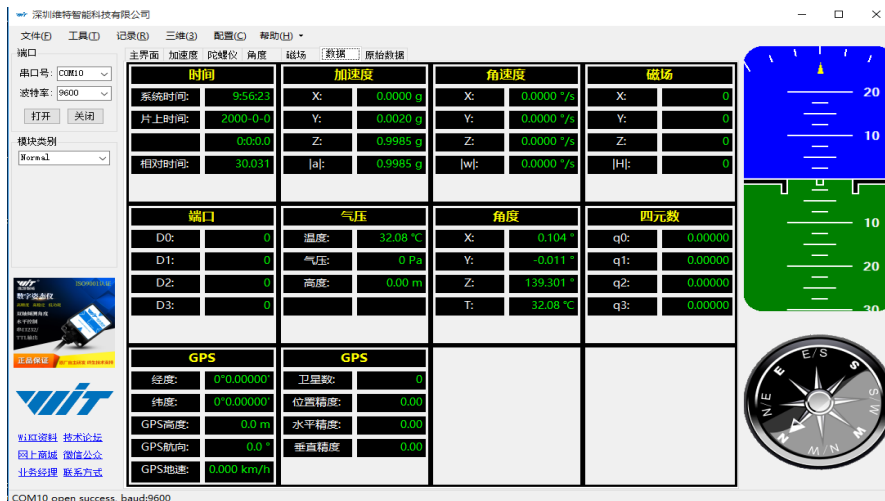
深圳维特智能科技有限公司

文件(F) 工具(T) 记录(R) 三维(3) 配置(C) 帮助(H)

端口
串口号: COM10
波特率: 9600
打开 关闭
模块类别
Normal

数字姿态仪
正品保证

WIT

WiKi资料 技术论坛
网上商城 微信公众
业务经理 联系方式

主界面 加速度 陀螺仪 角度 磁场 数据 原始数据

| 时间 | |
|---|---|
| 系统时间: | 9:56:23 |
| 片上时间: | 2000-0-0 |
| | 0:0:0.0 |
| 相对时间: | 30.031 |

| 加速度 | |
|---|---|
| X: | 0.0000 g |
| Y: | 0.0020 g |
| Z: | 0.9985 g |
| \|a\|: | 0.9985 g |

| 角速度 | |
|---|---|
| X: | 0.0000 °/s |
| Y: | 0.0000 °/s |
| Z: | 0.0000 °/s |
| \|w\|: | 0.0000 °/s |

| 磁场 | |
|---|---|
| X: | 0 |
| Y: | 0 |
| Z: | 0 |
| \|H\|: | 0 |

| 端口 | |
|---|---|
| D0: | 0 |
| D1: | 0 |
| D2: | 0 |
| D3: | 0 |

| 气压 | |
|---|---|
| 温度: | 32.08 ℃ |
| 气压: | 0 Pa |
| 高度: | 0.00 m |

| 角度 | |
|---|---|
| X: | 0.104 ° |
| Y: | -0.011 ° |
| Z: | 139.301 ° |
| T: | 32.08 ℃ |

| 四元数 | |
|---|---|
| q0: | 0.00000 |
| q1: | 0.00000 |
| q2: | 0.00000 |
| q3: | 0.00000 |

| GPS | |
|---|---|
| 经度: | 0°0.00000' |
| 纬度: | 0°0.00000' |
| GPS高度: | 0.0 m |
| GPS航向: | 0.0 ° |
| GPS地速: | 0.000 km/h |

| GPS | |
|---|---|
| 卫星数: | 0 |
| 位置精度: | 0.00 |
| 水平精度: | 0.00 |
| 垂直精度 | 0.00 |

20
10
10
20
30

E/S
N
W

COM10 open success, baud:9600